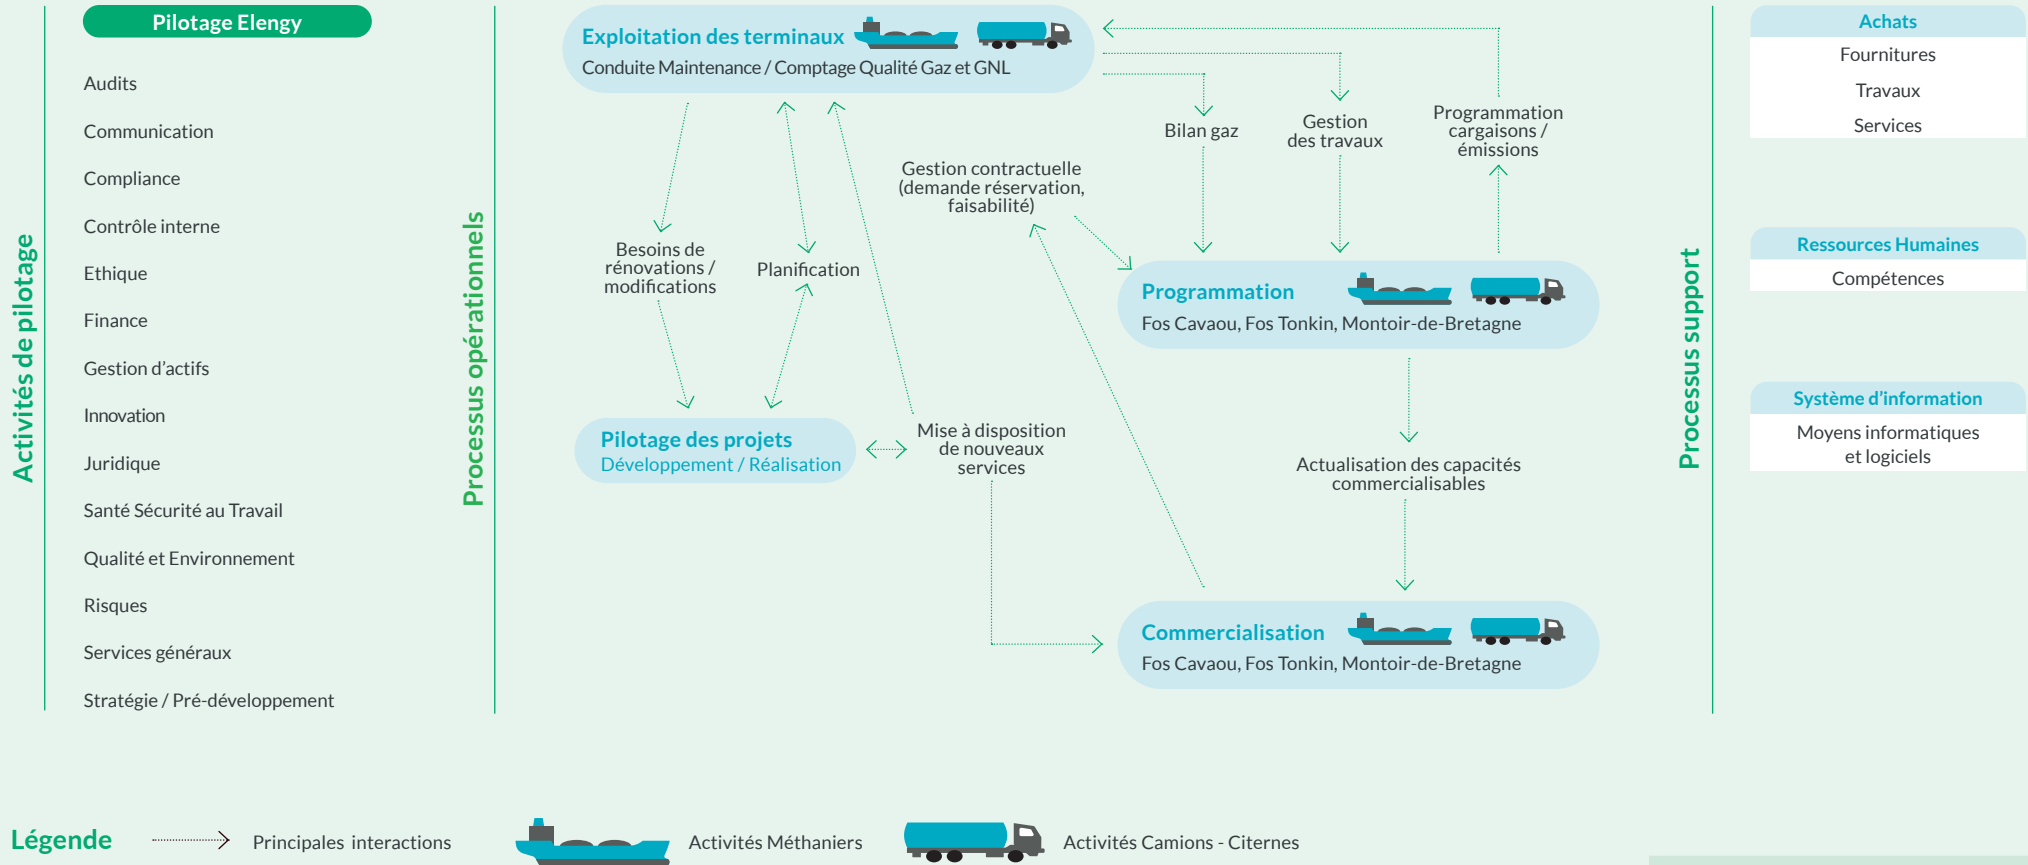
Activités de pilotage

Pilotage Elengy

Audits

Communication

Compliance

Contrôle interne

Ethique

Finance

Gestion d'actifs

Innovation

Juridique

Santé Sécurité au Travail

Qualité et Environnement

Risques

Services généraux

Stratégie / Pré-développement

Processus opérationnels

Exploitation des terminaux
Conduite Maintenance / Comptage Qualité Gaz et GNL

Besoins de rénovations / modifications

Planification

Gestion contractuelle (demande réservation, faisabilité)

Bilan gaz

Gestion des travaux

Programmation cargaisons / émissions

Programmation
Fos Cavaou, Fos Tonkin, Montoir-de-Bretagne

Pilotage des projets
Développement / Réalisation

Mise à disposition de nouveaux services

Actualisation des capacités commercialisables

Commercialisation
Fos Cavaou, Fos Tonkin, Montoir-de-Bretagne

Processus support

Achats
Fournitures
Travaux
Services

Ressources Humaines
Compétences

Système d'information
Moyens informatiques et logiciels

Légende
Principales interactions
Activités Méthaniers
Activités Camions - Citernes